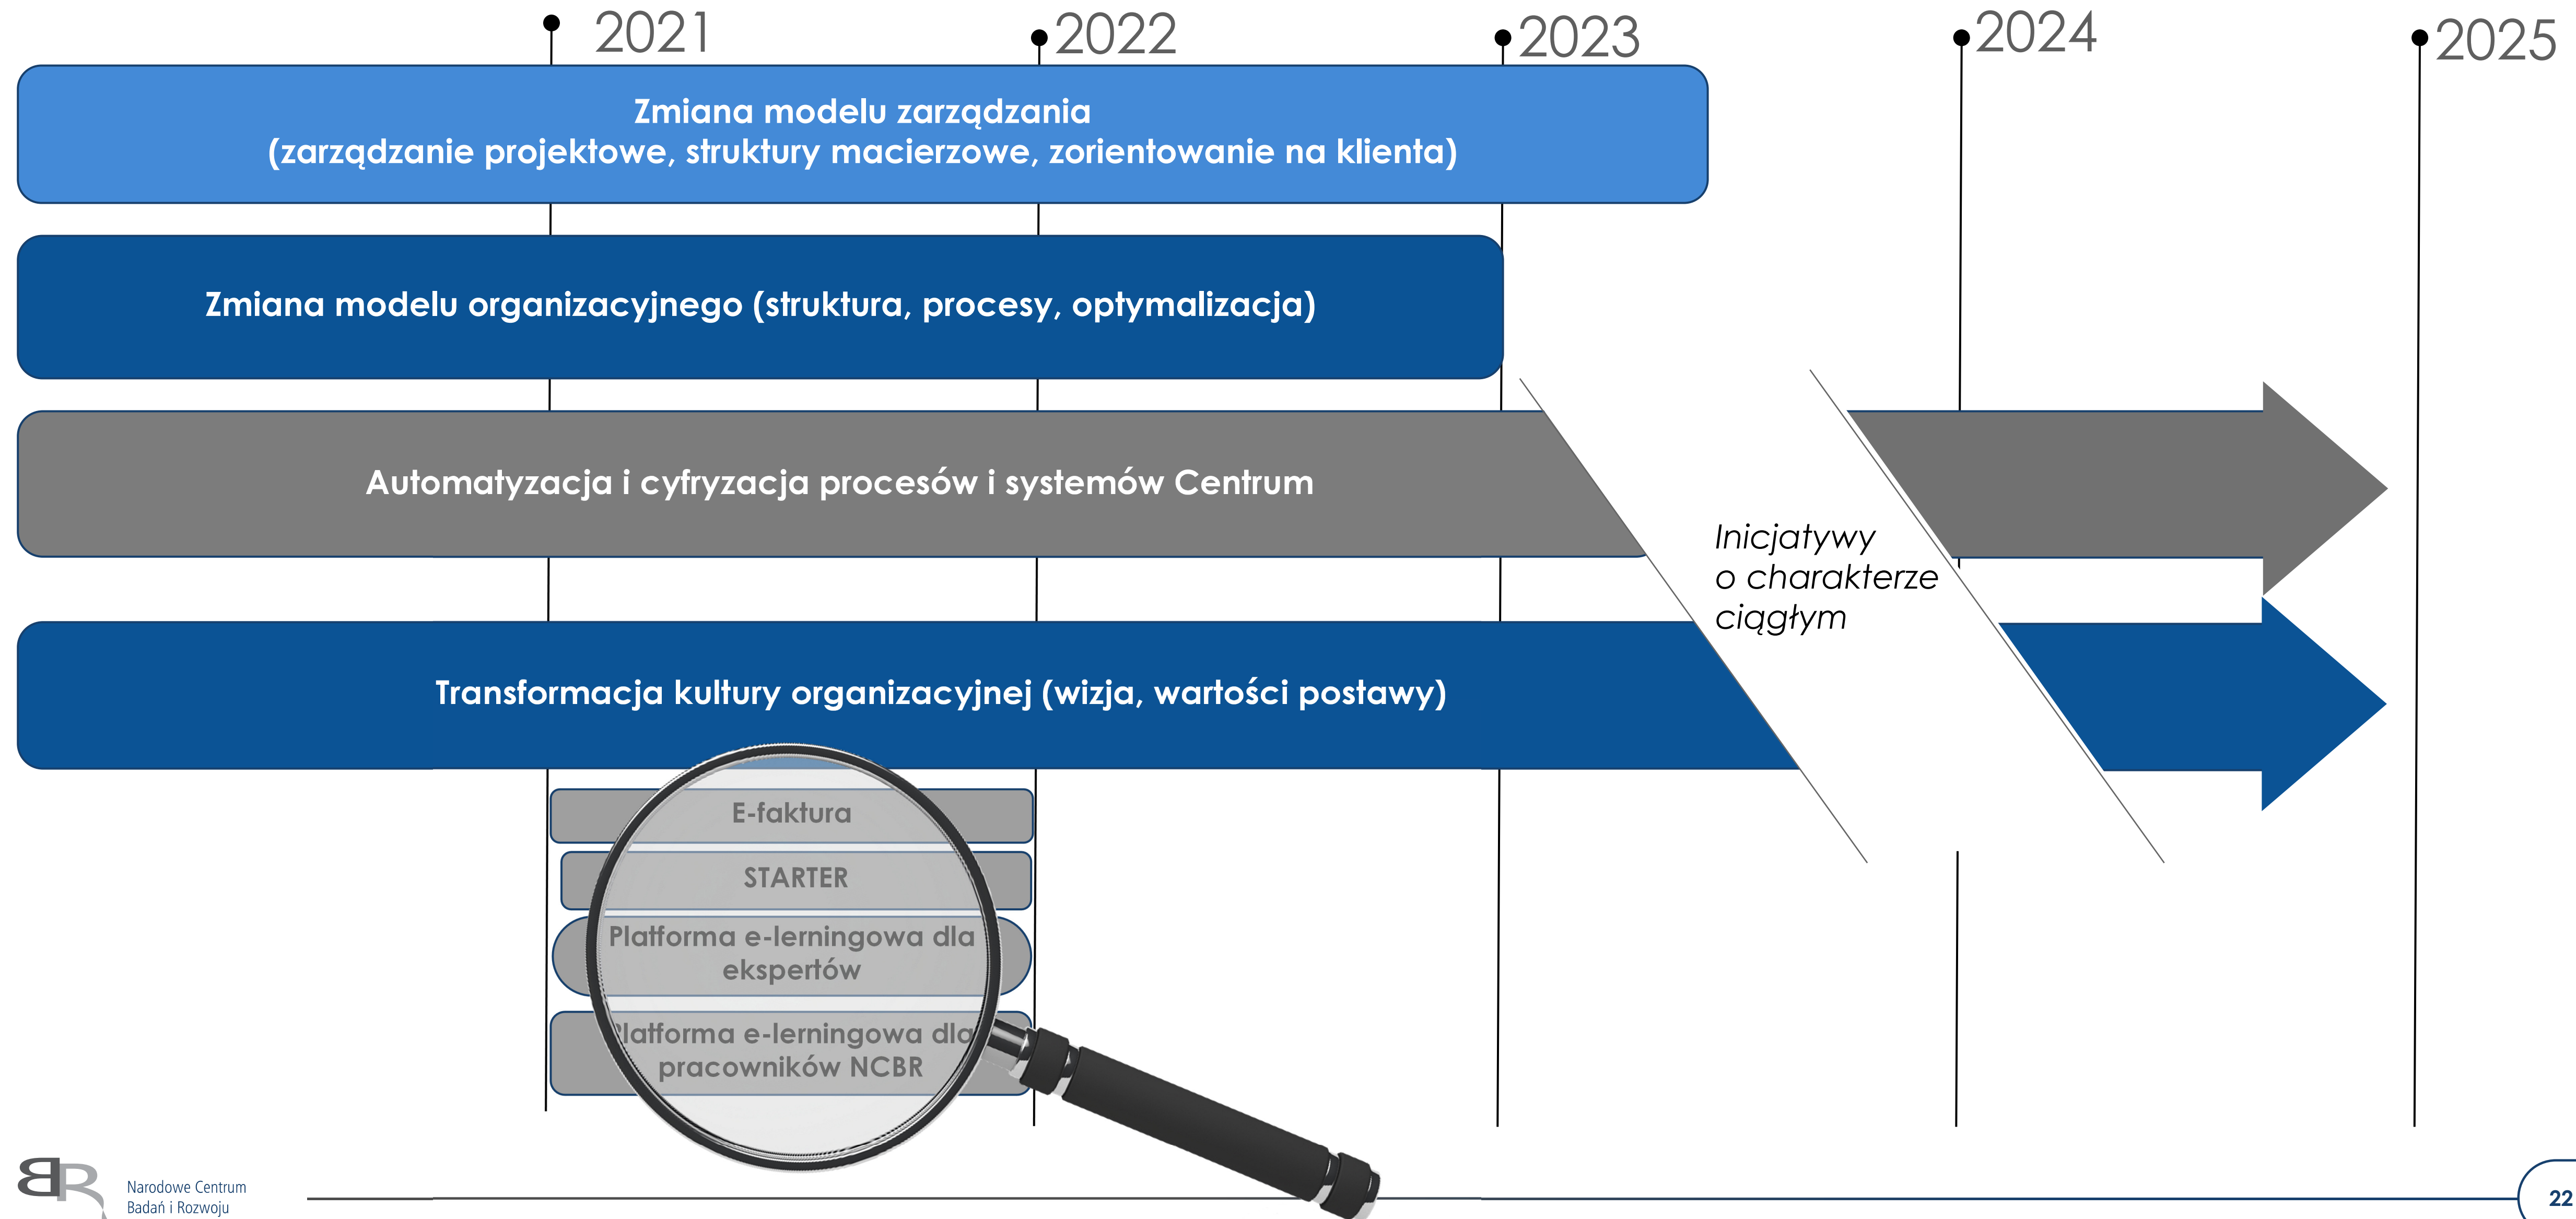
2021
2022
2023
2024
2025

Zmiana modelu zarządzania
(zarządzanie projektowe, struktury macierzowe, zorientowanie na klienta)

Zmiana modelu organizacyjnego (struktura, procesy, optymalizacja)

Automatyzacja i cyfryzacja procesów i systemów Centrum

Inicjatywy
o charakterze
ciągłym

Transformacja kultury organizacyjnej (wizja, wartości postawy)

E-faktura

STARTER

Platforma e-lerningowa dla ekspertów

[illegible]latforma e-lerningowa dla pracowników NCBR

Narodowe Centrum
Badań i Rozwoju

22